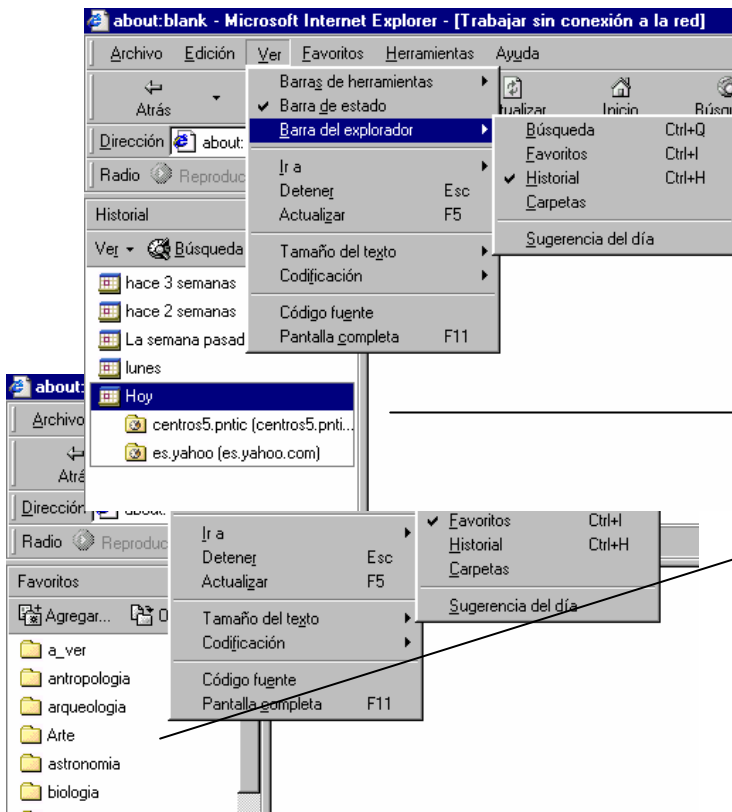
about:blank - Microsoft Internet Explorer - [Trabajar sin conexión a la red]

Archivo Edición Ver Favoritos Herramientas Ayuda

Atrás

ctualizar Inicio Búsqu

Dirección about:

Radio Reproduc

Barras de herramientas
Barra de estado
Barra del explorador
Ir a
Detener Esc
Actualizar F5
Tamaño del texto
Codificación
Código fuente
Pantalla completa F11

Búsqueda Ctrl+Q
Favoritos Ctrl+I
Historial Ctrl+H
Carpetas
Sugerencia del día

Historial

Ver Búsqueda

hace 3 semanas
hace 2 semanas
La semana pasad
lunes
Hoy
centros5.pntic (centros5.pnti...
es.yahoo (es.yahoo.com)

about:

Archivo

Atrá

Dirección

Radio Reproduc

Ir a
Detener Esc
Actualizar F5
Tamaño del texto
Codificación
Código fuente
Pantalla completa F11

Favoritos Ctrl+I
Historial Ctrl+H
Carpetas
Sugerencia del día

Favoritos

Agregar... O

a_ver
antropologia
arqueologia
Arte
astronomia
biologia